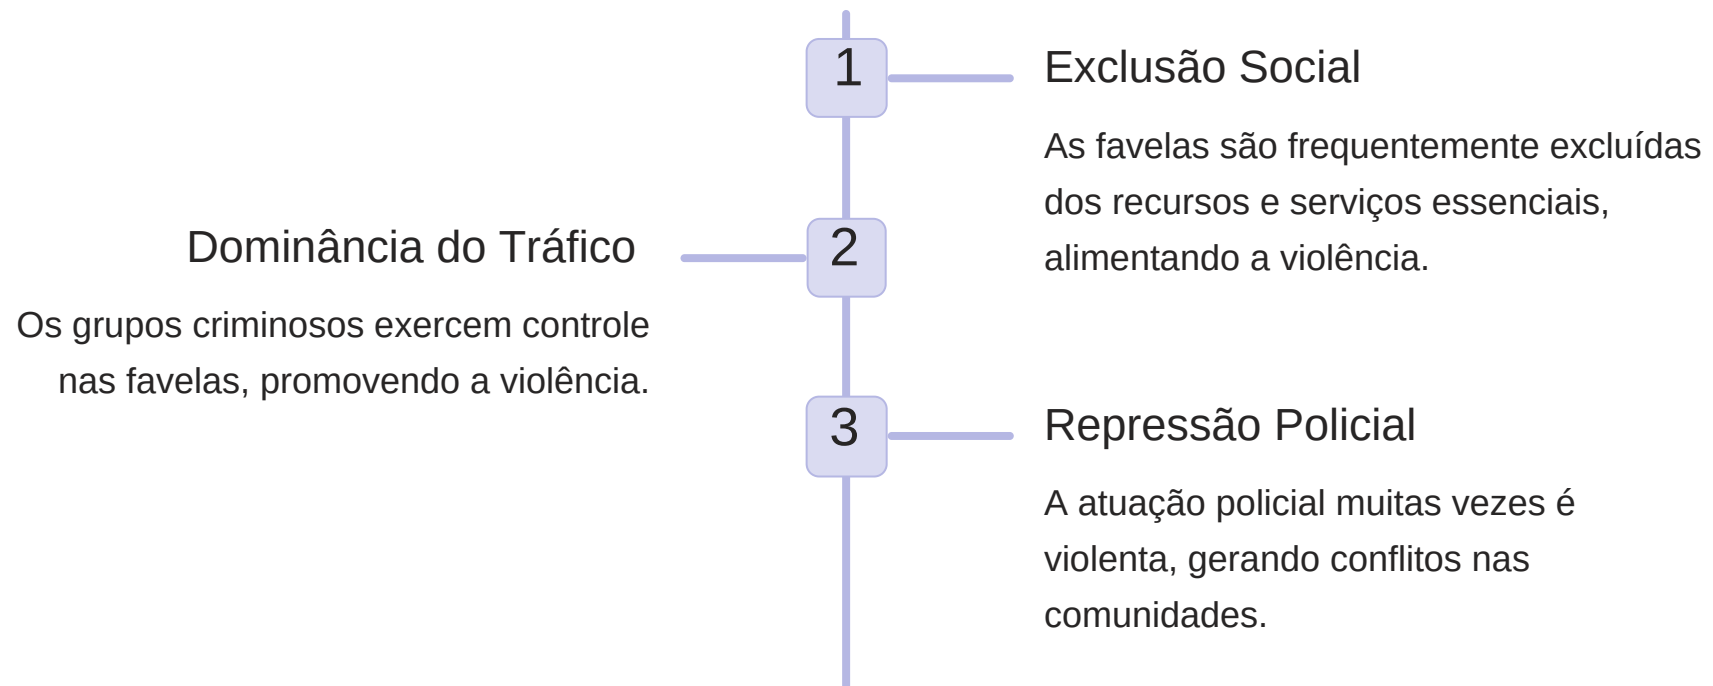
1

Exclusão Social

As favelas são frequentemente excluídas dos recursos e serviços essenciais, alimentando a violência.

2

Dominância do Tráfico

Os grupos criminosos exercem controle nas favelas, promovendo a violência.

3

Repressão Policial

A atuação policial muitas vezes é violenta, gerando conflitos nas comunidades.